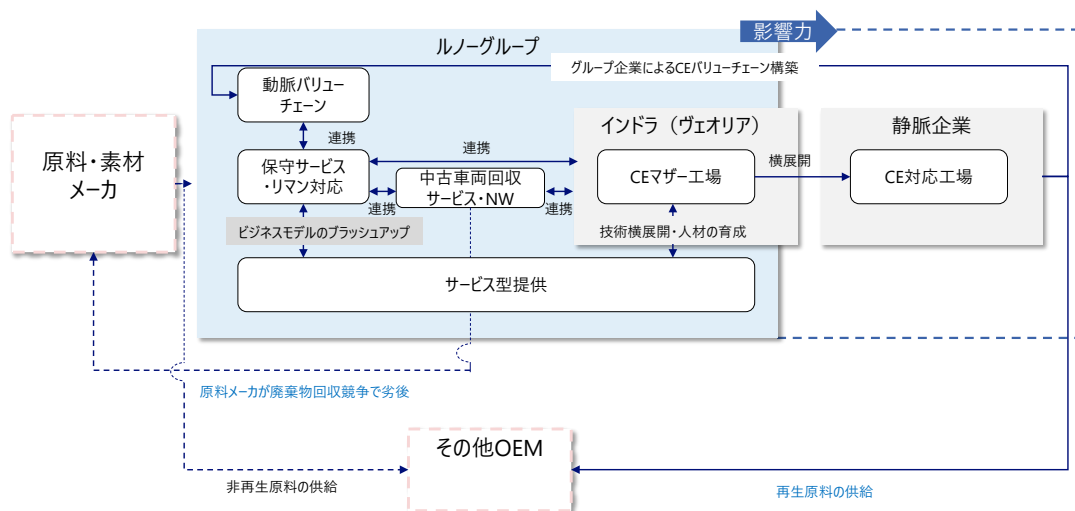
影響力

ルノーグループ

グループ企業によるCEバリューチェーン構築

動脈バリューチェーン

連携

保守サービス・リマン対応

連携

中古車両回収サービス・NW

連携

連携

インドラ（ヴェオリア）

CEマザー工場

横展開

静脈企業

CE対応工場

原料・素材メーカ

ビジネスモデルのブラッシュアップ

技術横展開・人材の育成

サービス型提供

原料メーカが廃棄物回収競争で劣後

その他OEM

非再生原料の供給

再生原料の供給